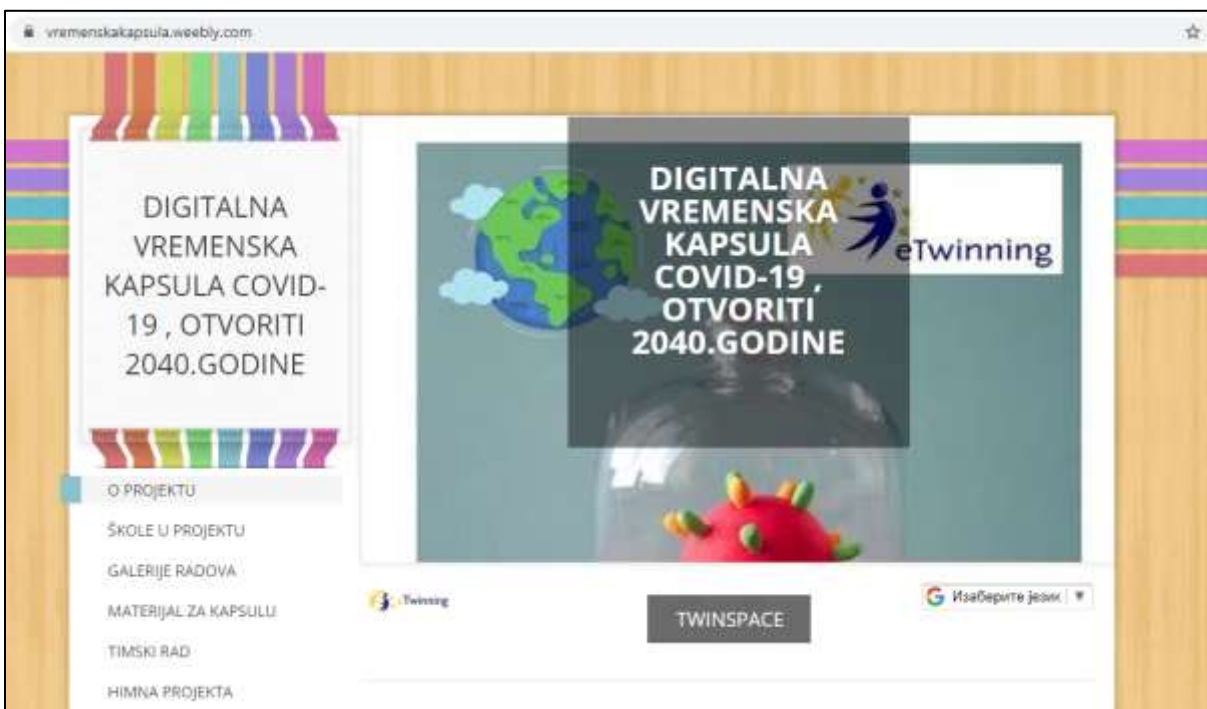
vremenskakapsula.weebly.com

DIGITALNA VREMENSKA KAPSULA COVID-19 , OTVORITI 2040.GODINE

DIGITALNA VREMENSKA KAPSULA COVID-19 , OTVORITI 2040.GODINE

eTwinning

O PROJEKTU
ŠKOLE U PROJEKTU
GALERIJE RADOVA
MATERIJAL ZA KAPSULU
TIMSKI RAD
HIMNA PROJEKTA

eTwinning

TWINSPACE

Изаберите језик